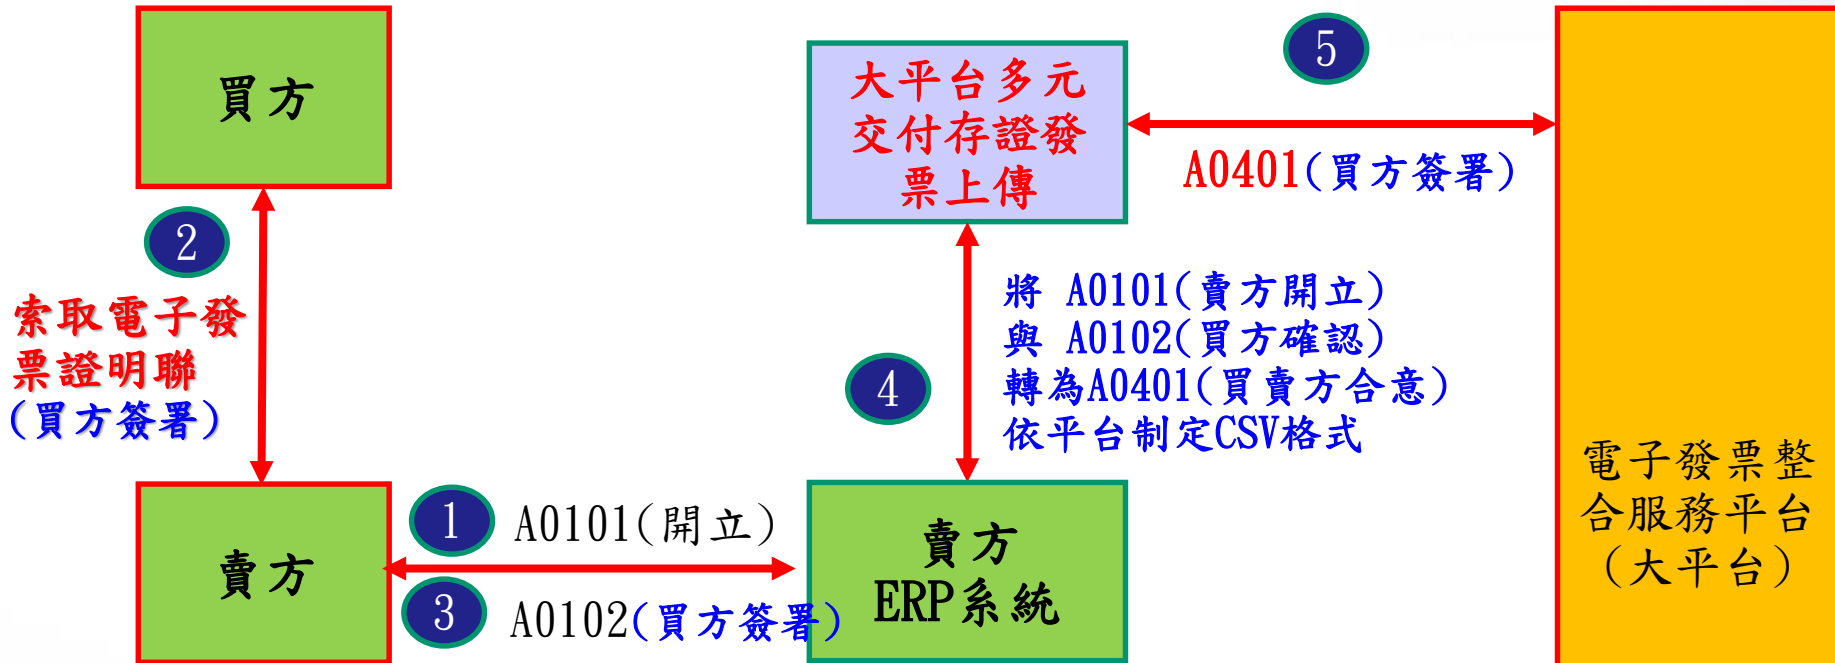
買方

大平台多元交付存證發票上傳

5

A0401(買方簽署)

2

索取電子發票證明聯(買方簽署)

將 A0101(賣方開立)
與 A0102(買方確認)
轉為A0401(買賣方合意)
依平台制定CSV格式

4

電子發票整合服務平台(大平台)

1

A0101(開立)

賣方

賣方 ERP系統

3

A0102(買方簽署)